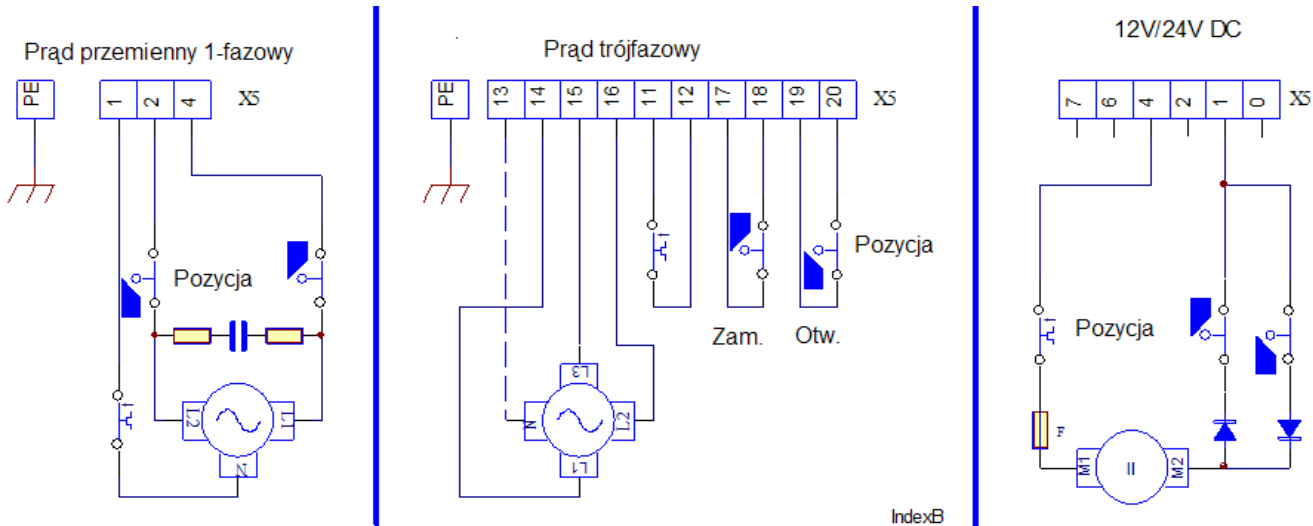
Prąd przemienny 1-fazowy

PE

1 2 4 X5

Pozycja

L2 L1 N

Prąd trójfazowy

PE

13 14 15 16 11 12 17 18 19 20 X5

Pozycja

Zam. Otw.

L3 N L2 L1

IndexB

12V/24V DC

7 6 4 2 1 0 X5

Pozycja

F

M1 II M2